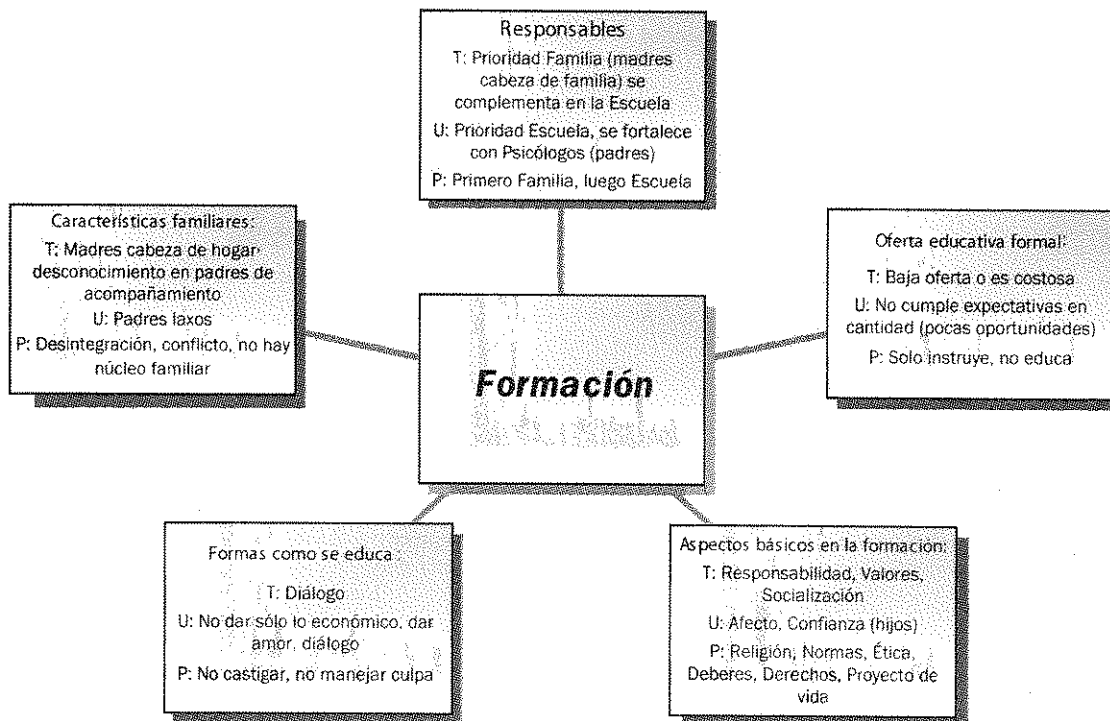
Responsables

T: Prioridad Familia (madres cabeza de familia) se complementa en la Escuela

U: Prioridad Escuela, se fortalece con Psicólogos (padres)

P: Primero Familia, luego Escuela

Características familiares:

T: Madres cabeza de hogar desconocimiento en padres de acompañamiento

U: Padres laxos

P: Desintegración, conflicto, no hay núcleo familiar

Formación

Oferta educativa formal:

T: Baja oferta o es costosa

U: No cumple expectativas en cantidad (pocas oportunidades)

P: Solo instruye, no educa

Formas como se educa:

T: Diálogo

U: No dar sólo lo económico, dar amor, diálogo

P: No castigar, no manejar culpa

Aspectos básicos en la formacion:

T: Responsabilidad, Valores, Socialización

U: Afecto, Confianza (hijos)

P: Religión, Normas, Ética, Deberes, Derechos, Proyecto de vida